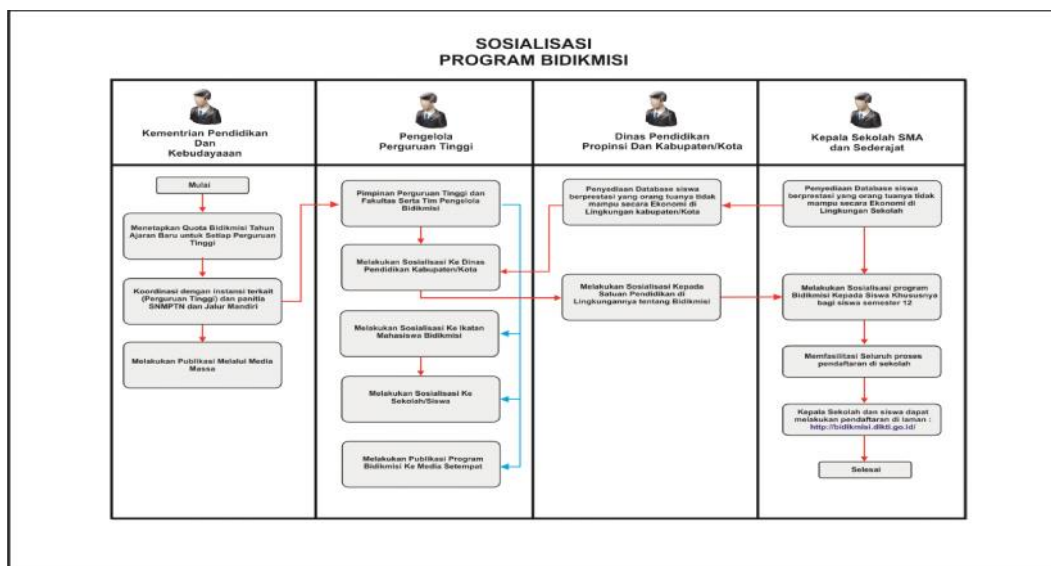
SOSIALISASI
PROGRAM BIDIKMISI

Kementrian Pendidikan
Dan
Kebudayaaan

Mulai

Menetapkan Quota Bidikmisi Tahun Ajaran Baru untuk Setiap Perguruan Tinggi

Koordinasi dengan instansi terkait (Perguruan Tinggi) dan panitia SNMPTN dan Jalur Mandiri

Melakukan Publikasi Melalui Media Massa

Pengelola
Perguruan Tinggi

Pimpinan Perguruan Tinggi dan Fakultas Serta Tim Pengelola Bidikmisi

Melakukan Sosialisasi Ke Dinas Pendidikan Kabupaten/Kota

Melakukan Sosialisasi Ke Ikatan Mahasiswa Bidikmisi

Melakukan Sosialisasi Ke Sekolah/Siswa

Melakukan Publikasi Program Bidikmisi Ke Media Setempat

Dinas Pendidikan
Propinsi Dan Kabupaten/Kota

Penyediaan Database siswa berprestasi yang orang tuanya tidak mampu secara Ekonomi di Lingkungan kabupaten/Kota

Melakukan Sosialisasi Kepada Satuan Pendidikan di Lingkungannya tentang Bidikmisi

Kepala Sekolah SMA
dan Sederajat

Penyediaan Database siswa berprestasi yang orang tuanya tidak mampu secara Ekonomi di Lingkungan Sekolah

Melakukan Sosialisasi program Bidikmisi Kepada Siswa Khususnya bagi siswa semester 12

Memfasilitasi Seluruh proses pendaftaran di sekolah

Kepala Sekolah dan siswa dapat melakukan pendaftaran di laman : http://bidikmisi.dikti.go.id/

Selesai